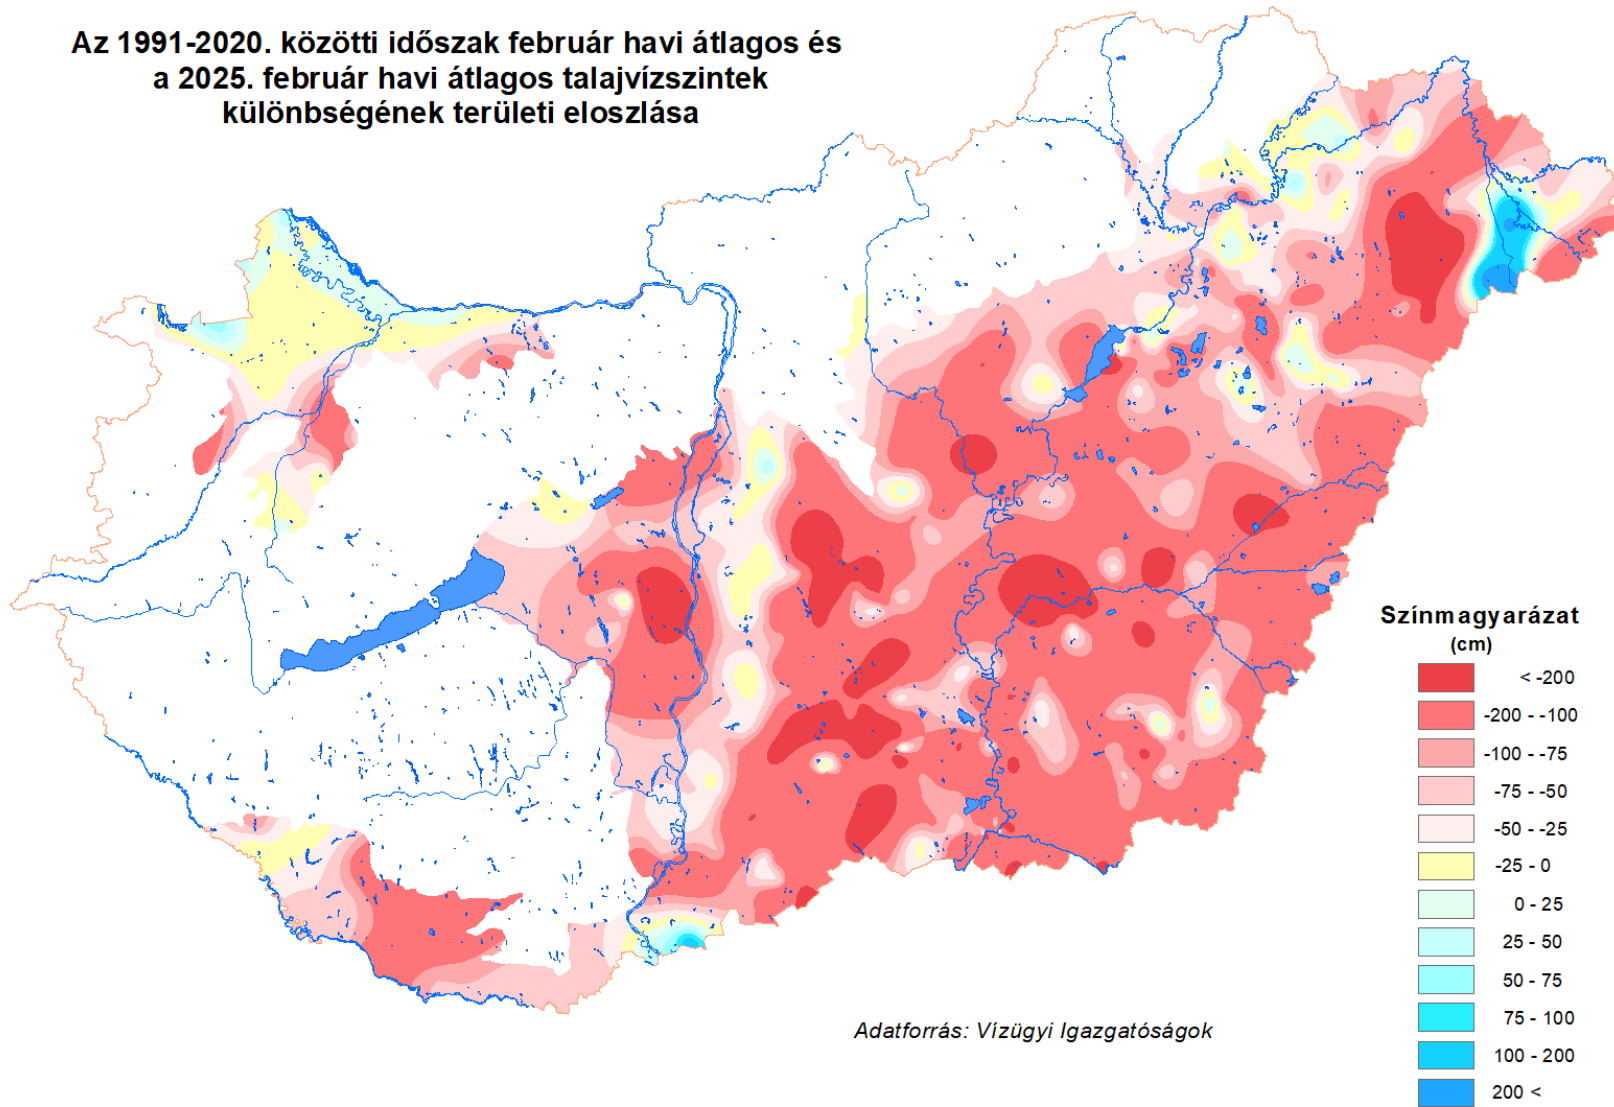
Az 1991-2020. közötti időszak február havi átlagos és a 2025. február havi átlagos talajvízszintek különbségének területi eloszlása

Színmagyarázat
(cm)
< -200
-200 - -100
-100 - -75
-75 - -50
-50 - -25
-25 - 0
0 - 25
25 - 50
50 - 75
75 - 100
100 - 200
200 <

Adatforrás: Vízügyi Igazgatóságok